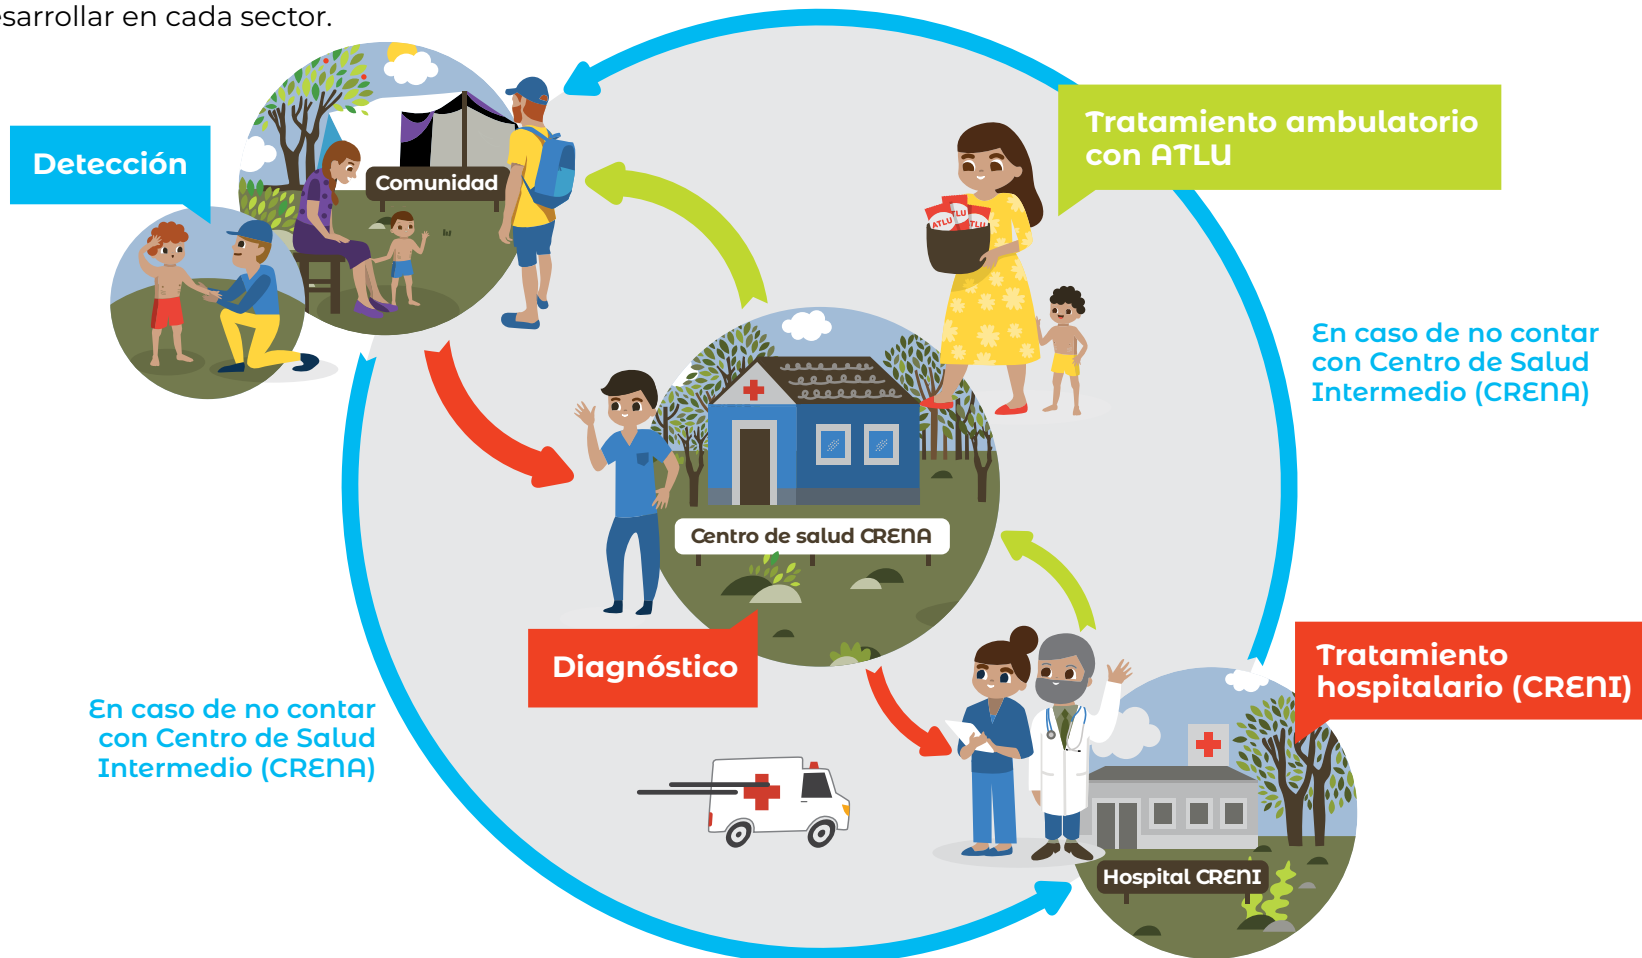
esarrollar en cada sector.

Detección

Comunidad

Tratamiento ambulatorio con ATLU

ATLU

En caso de no contar con Centro de Salud Intermedio (CRENA)

Centro de salud CRENA

Diagnóstico

En caso de no contar con Centro de Salud Intermedio (CRENA)

Tratamiento hospitalario (CRENI)

Hospital CRENI